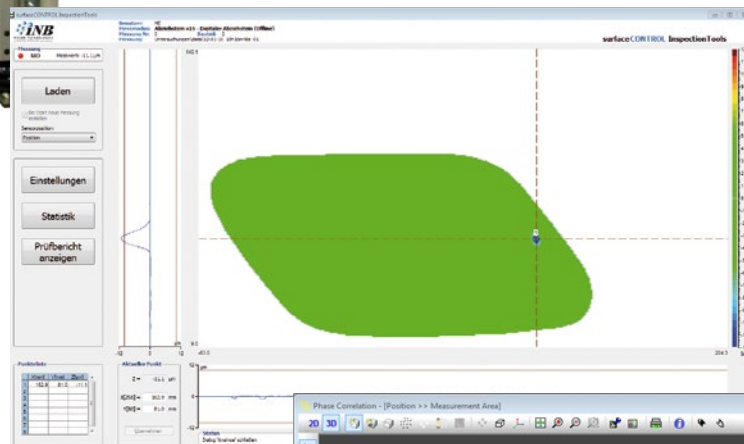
surfaceCONTROL InspectionTools

iNB

surfaceCONTROL InspectionTools

Messung

MID

Laden

Einstellungen

Statistik

Prüfbericht anzeigen

Aktueller Punkt

Status

Phase Correlation - [Position >> Measurement Area]

2D 3D